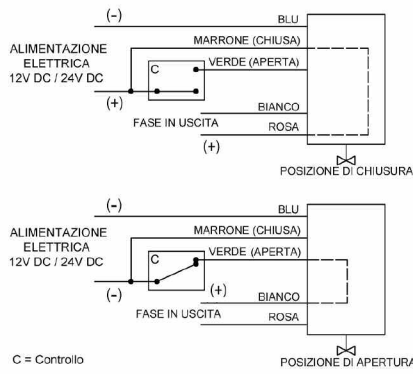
(-)
BLU
MARRONE (CHIUSA)
ALIMENTAZIONE ELETTRICA 12V DC / 24V DC
C
VERDE (APERTA)
(+)
BIANCO
FASE IN USCITA
ROSA
(+)
POSIZIONE DI CHIUSURA

(-)
BLU
MARRONE (CHIUSA)
ALIMENTAZIONE ELETTRICA 12V DC / 24V DC
C
VERDE (APERTA)
(-)
(+)
BIANCO
FASE IN USCITA
ROSA
C = Controllo
POSIZIONE DI APERTURA